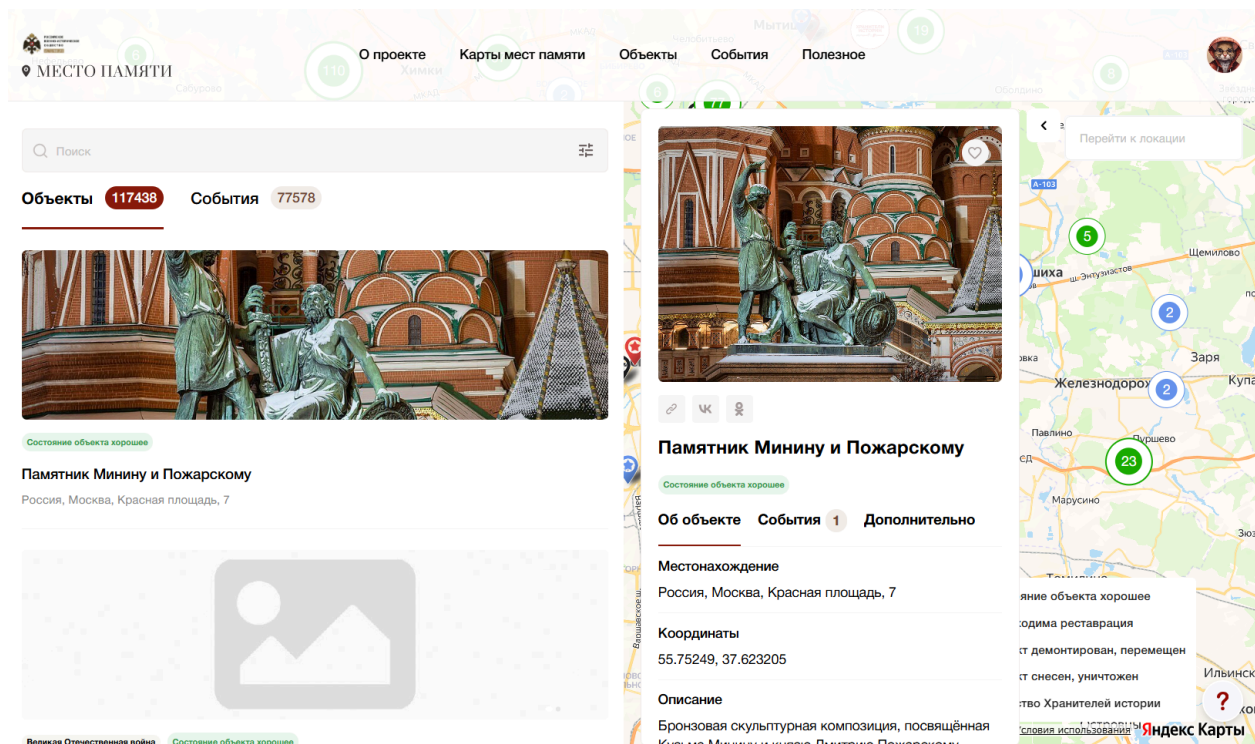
МЕСТО ПАМЯТИ

О проекте Карты мест памяти Объекты События Полезное

Поиск

Объекты 117438 События 77578

Состояние объекта хорошее

Памятник Минину и Пожарскому

Россия, Москва, Красная площадь, 7

Великая Отечественная война Состояние объекта хорошее

Перейти к локации

Памятник Минину и Пожарскому

Состояние объекта хорошее

Об объекте События 1 Дополнительно

Местонахождение

Россия, Москва, Красная площадь, 7

Координаты

55.75249, 37.623205

Описание

Бронзовая скульптурная композиция, посвящённая Кузьме Минину и князю Дмитрию Пожарскому

яние объекта хорошее
одима реставрация
кт демонтирован, перемещен
кт снесен, уничтожен
ство Хранителей истории

Мытищи Химки Сабурово Щелково Щемилово Заря Железнодорожный Купавна Павлино Марусино Ильинский

110 19 6 8 5 2 2 23

Условия использования Яндекс Карты